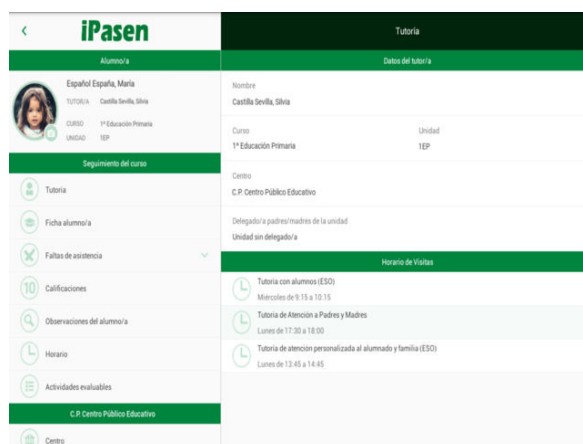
iPasen

Alumno/a

Español España, María
TUTOR/A Castilla Sevilla, Silvia
CURSO 1º Educación Primaria
UNIDAD 1EP

Seguimiento del curso

Tutoría

Ficha alumno/a

Faltas de asistencia

Calificaciones

Observaciones del alumno/a

Horario

Actividades evaluables

C.P. Centro Público Educativo

Centro

Tutoría

Datos del tutor/a

Nombre
Castilla Sevilla, Silvia

Curso
1º Educación Primaria

Unidad
1EP

Centro
C.P. Centro Público Educativo

Delegado/a padres/madres de la unidad
Unidad sin delegado/a

Horario de Visitas

Tutoría con alumnos (ESO)
Miércoles de 9:15 a 10:15

Tutoría de Atención a Padres y Madres
Lunes de 17:30 a 18:00

Tutoría de atención personalizada al alumnado y familia (ESO)
Lunes de 13:45 a 14:45